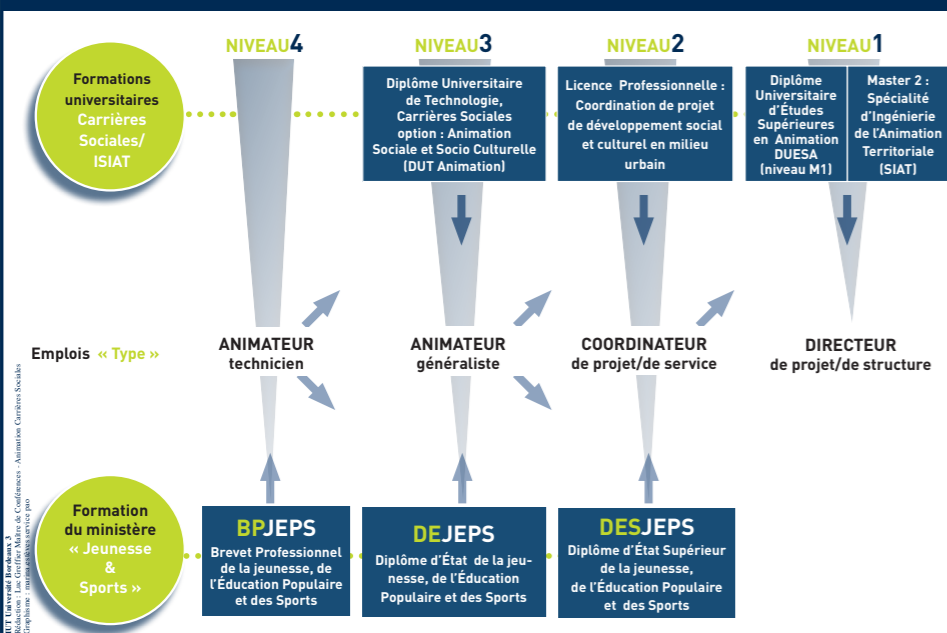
NIVEAU4

NIVEAU3

NIVEAU2

NIVEAU1

Formations universitaires Carrières Sociales/ ISIAT

Diplôme Universitaire de Technologie, Carrières Sociales option : Animation Sociale et Socio Culturelle (DUT Animation)

Licence Professionnelle : Coordination de projet de développement social et culturel en milieu urbain

Diplôme Universitaire d'Études Supérieures en Animation DUESA (niveau M1)

Master 2 : Spécialité d'Ingénierie de l'Animation Territoriale (SIAT)

Emplois « Type »

ANIMATEUR technicien

ANIMATEUR généraliste

COORDINATEUR de projet/de service

DIRECTEUR de projet/de structure

Formation du ministère « Jeunesse & Sports »

BPJEPS
Brevet Professionnel de la jeunesse, de l'Éducation Populaire et des Sports

DEJEPS
Diplôme d'État de la jeunesse, de l'Éducation Populaire et des Sports

DESJEPS
Diplôme d'État Supérieur de la jeunesse, de l'Éducation Populaire et des Sports

IUT Université Bordeaux 3
Rédaction : Luc Greffier Maître de Conférences - Animation Carrières Sociales
Graphisme : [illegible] service pao